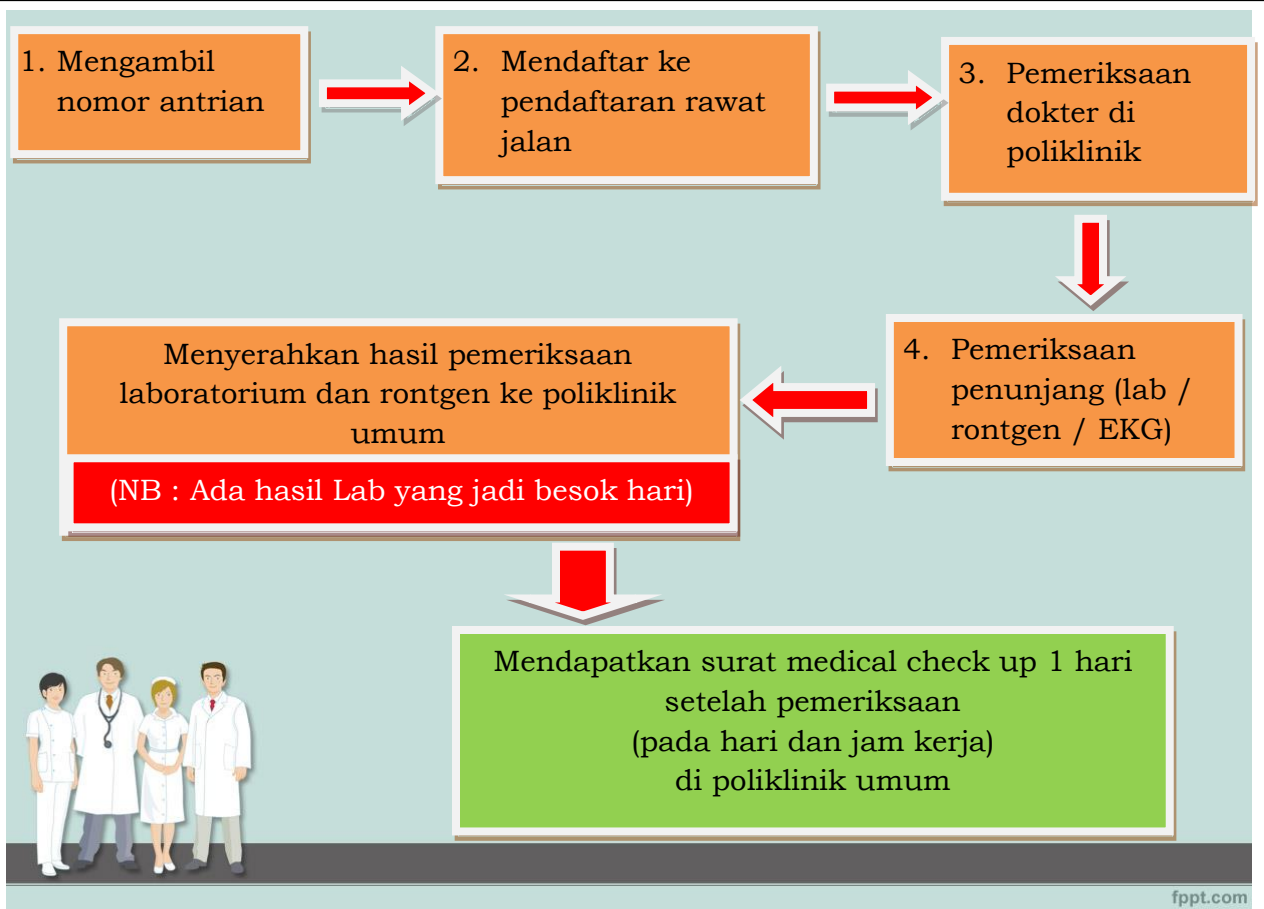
1. Mengambil nomor antrian

2. Mendaftar ke pendaftaran rawat jalan

3. Pemeriksaan dokter di poliklinik

4. Pemeriksaan penunjang (lab / rontgen / EKG)

Menyerahkan hasil pemeriksaan laboratorium dan rontgen ke poliklinik umum

(NB : Ada hasil Lab yang jadi besok hari)

Mendapatkan surat medical check up 1 hari setelah pemeriksaan
(pada hari dan jam kerja)
di poliklinik umum

fppt.com